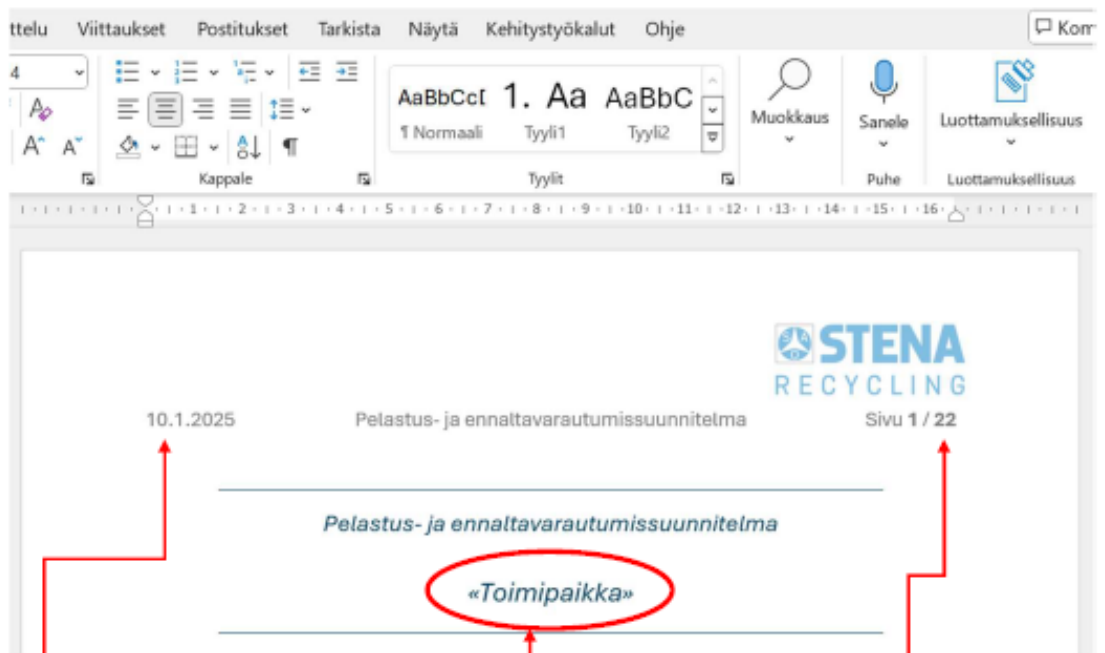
ttelu Viittaukset Postitukset Tarkista Näytä Kehitystyökalut Ohje Kom

4

AaBbCcI 1. Aa AaBbC
¶ Normaali Tyyli1 Tyyli2

Muokkaus

Sanele

Luottamuksellisuus

Kappale Tyylit Puhe Luottamuksellisuus

1 2 3 4 5 6 7 8 9 10 11 12 13 14 15 16

STENA RECYCLING

10.1.2025 Pelastus- ja ennaltavarautumissuunnitelma Sivu 1 / 22

Pelastus- ja ennaltavarautumissuunnitelma

«Toimipaikka»